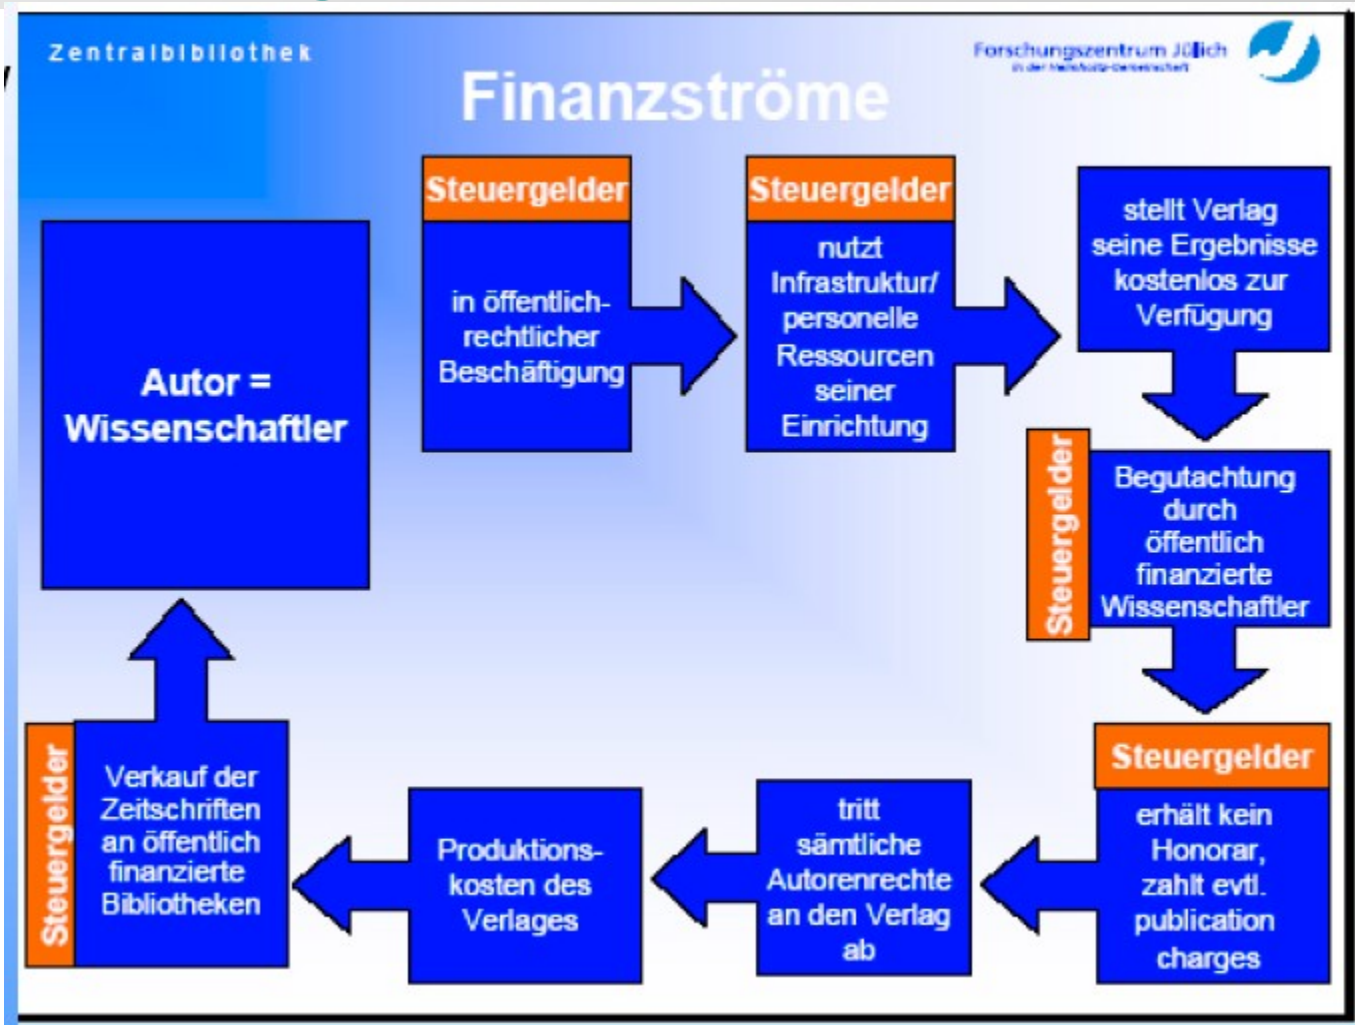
Zentralbibliothek

Forschungszentrum Jülich
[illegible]

Finanzströme

Autor = Wissenschaftler

Steuergelder

in öffentlich-rechtlicher Beschäftigung

Steuergelder

nutzt Infrastruktur/ personelle Ressourcen seiner Einrichtung

stellt Verlag seine Ergebnisse kostenlos zur Verfügung

Steuergelder

Begutachtung durch öffentlich finanzierte Wissenschaftler

Steuergelder

erhält kein Honorar, zahlt evtl. publication charges

tritt sämtliche Autorenrechte an den Verlag ab

Produktions-kosten des Verlages

Steuergelder

Verkauf der Zeitschriften an öffentlich finanzierte Bibliotheken